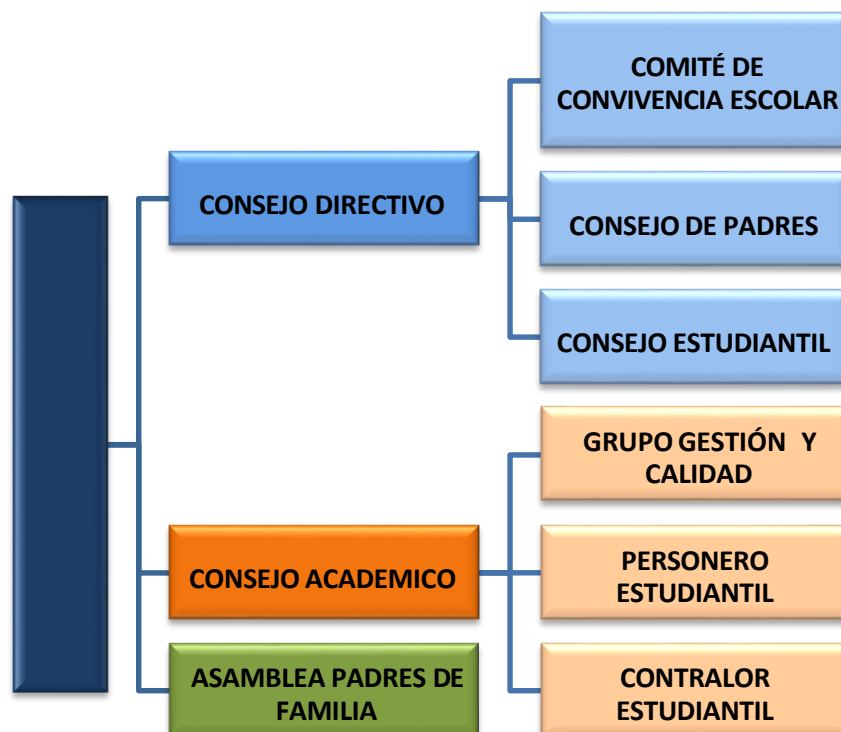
CONSEJO DIRECTIVO

COMITÉ DE CONVIVENCIA ESCOLAR

CONSEJO DE PADRES

CONSEJO ESTUDIANTIL

CONSEJO ACADEMICO

GRUPO GESTIÓN Y CALIDAD

PERSONERO ESTUDIANTIL

CONTRALOR ESTUDIANTIL

ASAMBLEA PADRES DE FAMILIA